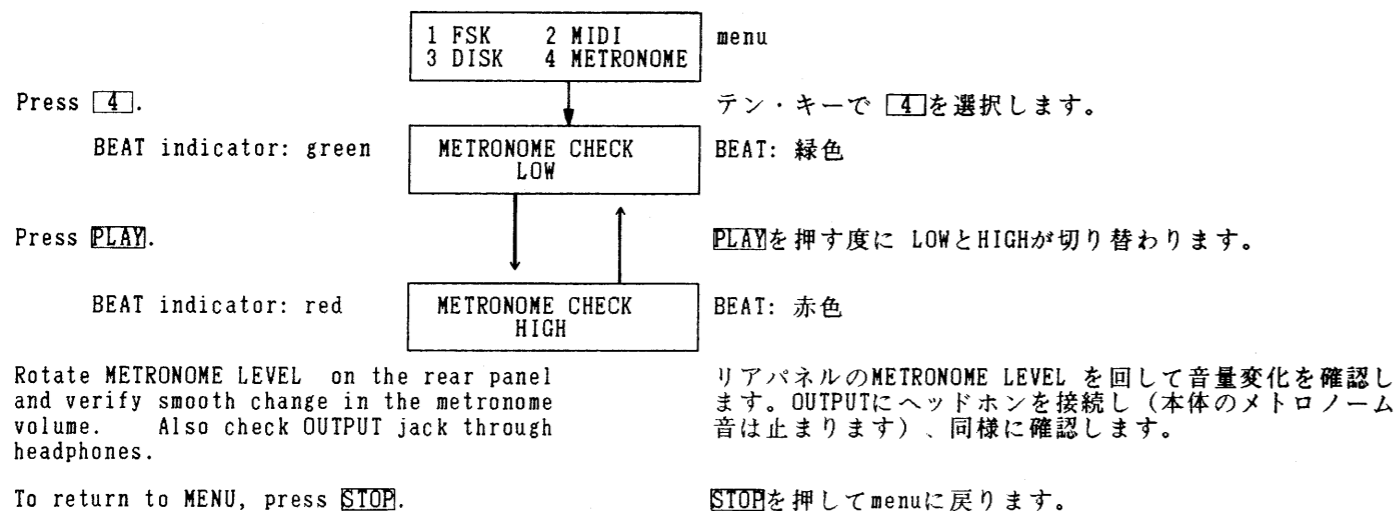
1 FSK 2 MIDI
3 DISK 4 METRONOME

menu

Press 4.

テン・キーで 4を選択します。

BEAT indicator: green

METRONOME CHECK
LOW

BEAT: 緑色

Press PLAY.

PLAYを押す度に LOWとHIGHが切り替わります。

BEAT indicator: red

METRONOME CHECK
HIGH

BEAT: 赤色

Rotate METRONOME LEVEL on the rear panel and verify smooth change in the metronome volume. Also check OUTPUT jack through headphones.

リアパネルのMETRONOME LEVEL を回して音量変化を確認します。OUTPUTにヘッドホンを接続し（本体のメトロノーム音は止まります）、同様に確認します。

To return to MENU, press STOP.

STOPを押してmenuに戻ります。